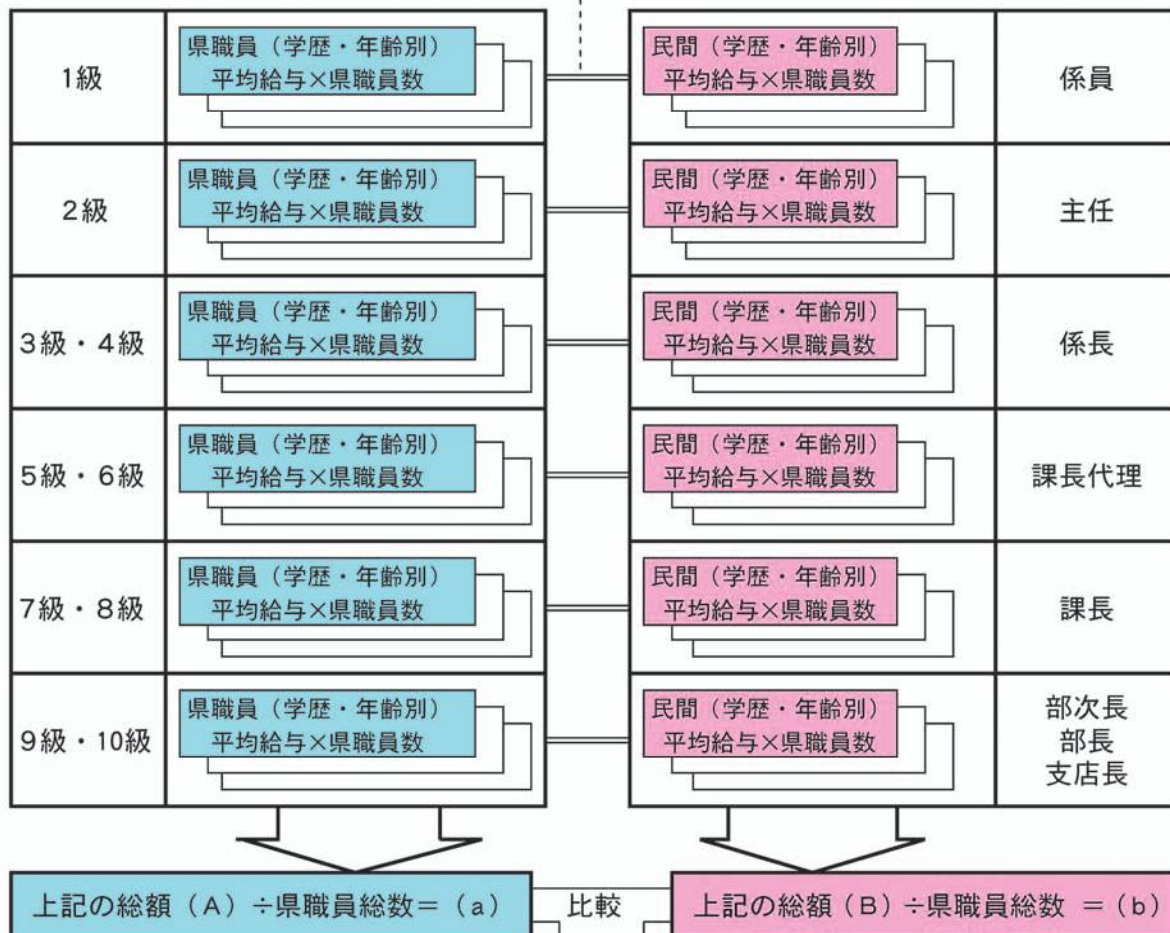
| | | | |
|---|---|---|---|
| 1級 | 県職員（学歴・年齢別）平均給与×県職員数 | 民間（学歴・年齢別）平均給与×県職員数 | 係員 |
| 2級 | 県職員（学歴・年齢別）平均給与×県職員数 | 民間（学歴・年齢別）平均給与×県職員数 | 主任 |
| 3級・4級 | 県職員（学歴・年齢別）平均給与×県職員数 | 民間（学歴・年齢別）平均給与×県職員数 | 係長 |
| 5級・6級 | 県職員（学歴・年齢別）平均給与×県職員数 | 民間（学歴・年齢別）平均給与×県職員数 | 課長代理 |
| 7級・8級 | 県職員（学歴・年齢別）平均給与×県職員数 | 民間（学歴・年齢別）平均給与×県職員数 | 課長 |
| 9級・10級 | 県職員（学歴・年齢別）平均給与×県職員数 | 民間（学歴・年齢別）平均給与×県職員数 | 部次長 部長 支店長 |

上記の総額（A）÷県職員総数＝（a）

比較

上記の総額（B）÷県職員総数 ＝（b）